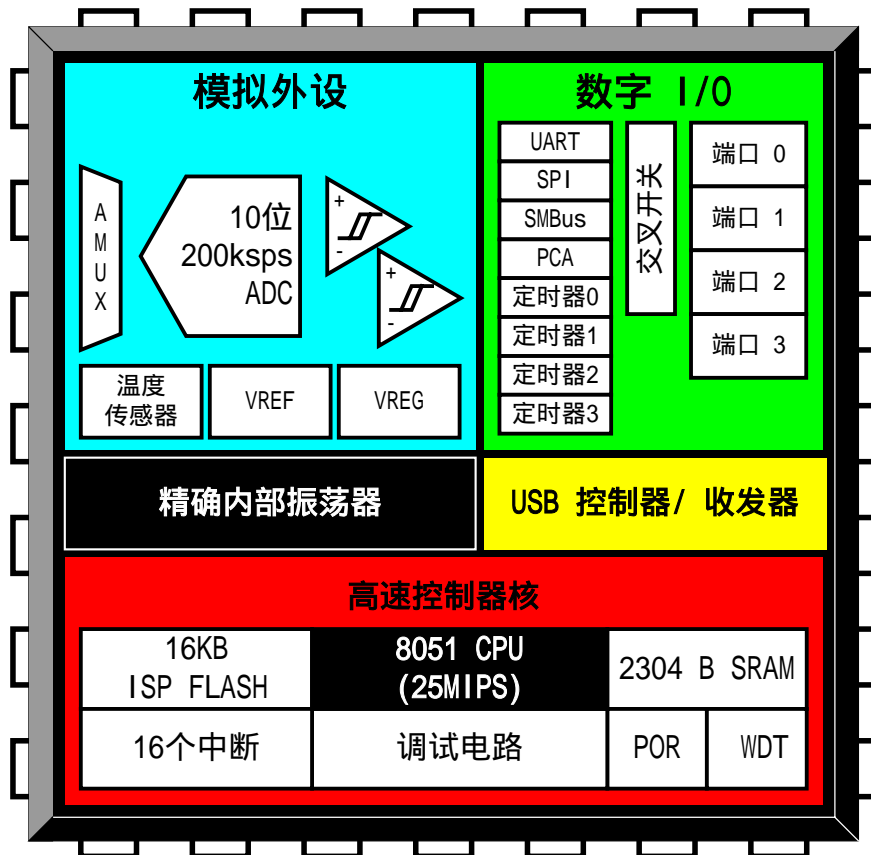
模拟外设

A
M
U
X

10位
200ksps
ADC

+
-

+
-

温度
传感器

VREF

VREG

数字 I/O

UART
SPI
SMBus
PCA
定时器0
定时器1
定时器2
定时器3

交叉开关

端口 0
端口 1
端口 2
端口 3

精确内部振荡器

USB 控制器/ 收发器

高速控制器核

16KB
ISP FLASH

8051 CPU
(25MIPS)

2304 B SRAM

16个中断

调试电路

POR

WDT